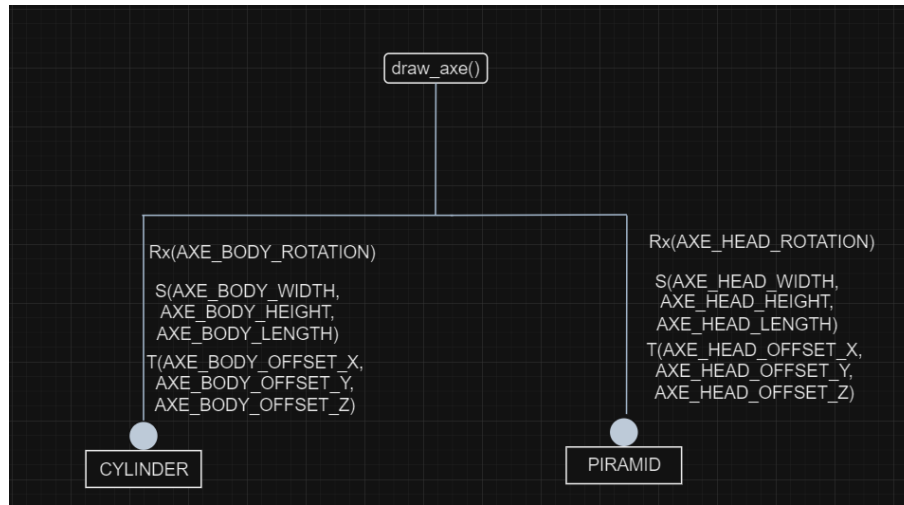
draw_axe()

Rx(AXE_BODY_ROTATION)

S(AXE_BODY_WIDTH, AXE_BODY_HEIGHT, AXE_BODY_LENGTH)

T(AXE_BODY_OFFSET_X, AXE_BODY_OFFSET_Y, AXE_BODY_OFFSET_Z)

CYLINDER

Rx(AXE_HEAD_ROTATION)

S(AXE_HEAD_WIDTH, AXE_HEAD_HEIGHT, AXE_HEAD_LENGTH)

T(AXE_HEAD_OFFSET_X, AXE_HEAD_OFFSET_Y, AXE_HEAD_OFFSET_Z)

PIRAMID